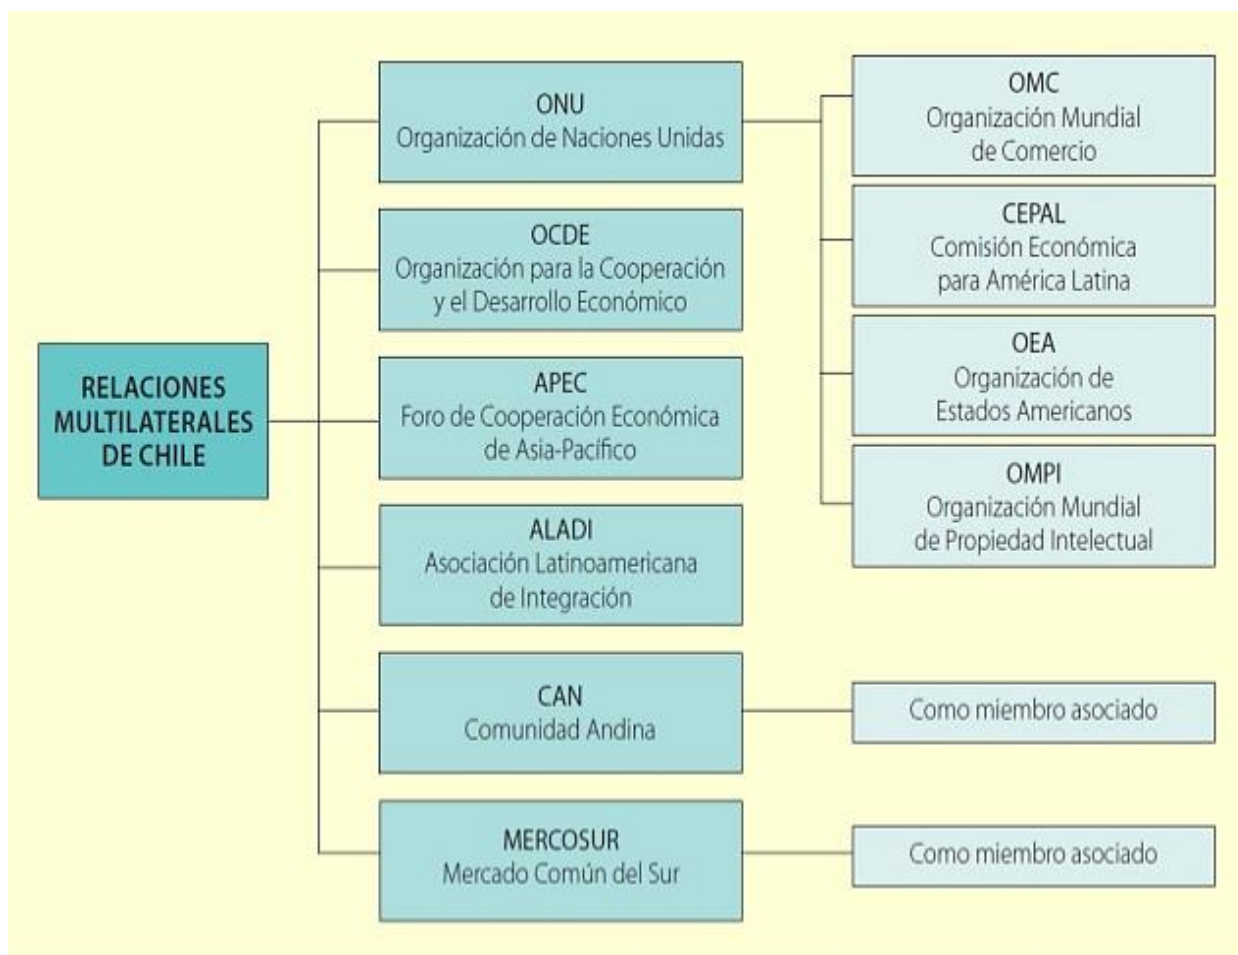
RELACIONES MULTILATERALES DE CHILE

ONU
Organización de Naciones Unidas

OCDE
Organización para la Cooperación y el Desarrollo Económico

APEC
Foro de Cooperación Económica de Asia-Pacífico

ALADI
Asociación Latinoamericana de Integración

CAN
Comunidad Andina

MERCOSUR
Mercado Común del Sur

OMC
Organización Mundial de Comercio

CEPAL
Comisión Económica para América Latina

OEA
Organización de Estados Americanos

OMPI
Organización Mundial de Propiedad Intelectual

Como miembro asociado

Como miembro asociado